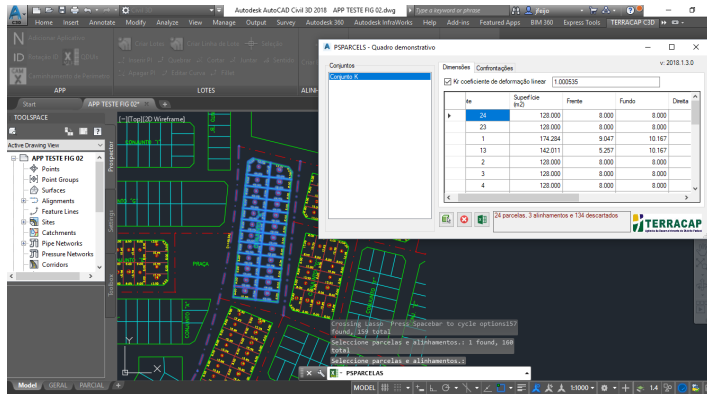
Autodesk AutoCAD Civil 3D 2018 APP TESTE FIG 02.dwg
Type a keyword or phrase
jfsjo

Home Insert Annotate Modify Analyze View Manage Output Survey Autodesk 360 Autodesk InfraWorks Help Add-ins Featured Apps BIM 360 Express Tools TERRACAP C3D

APP
LOTES

Start APP TESTE FIG 02*

TOOLSPACE
Active Drawing View
APP TESTE FIG 02
Points
Point Groups
Surfaces
Alignments
Feature Lines
Sites
Catchments
Pipe Networks
Pressure Networks
Corridors

Prospector
Settings
Toolbox

[-][Top][2D Wireframe]

PSPARCELS - Quadro demonstrativo
v. 2018.1.3.0
Conjuntos
Conjunto K
Dimensões Confrontações
Kr coeficiente de deformação linear 1.000535

| Lote | Superfície (m2) | Frente | Fundo | Direita |
|---|---|---|---|---|
| 24 | 128.000 | 8.000 | 8.000 | |
| 23 | 128.000 | 8.000 | 8.000 | |
| 1 | 174.284 | 9.047 | 10.167 | |
| 13 | 142.011 | 5.257 | 10.167 | |
| 2 | 128.000 | 8.000 | 8.000 | |
| 3 | 128.000 | 8.000 | 8.000 | |
| 4 | 128.000 | 8.000 | 8.000 | |

24 parcelas, 3 alinhamentos e 134 descartados
TERRACAP

CONJUNTO "J"
CONJUNTO "K"
PRAÇA

Crossing Lasso Press Spacebar to cycle options157 found, 159 total
Seleccione parcelas e alinhamentos.: 1 found, 160 total
Seleccione parcelas e alinhamentos.:
PSPARCELAS

Model GERAL PARCIAL
MODEL 1:1000 1.4